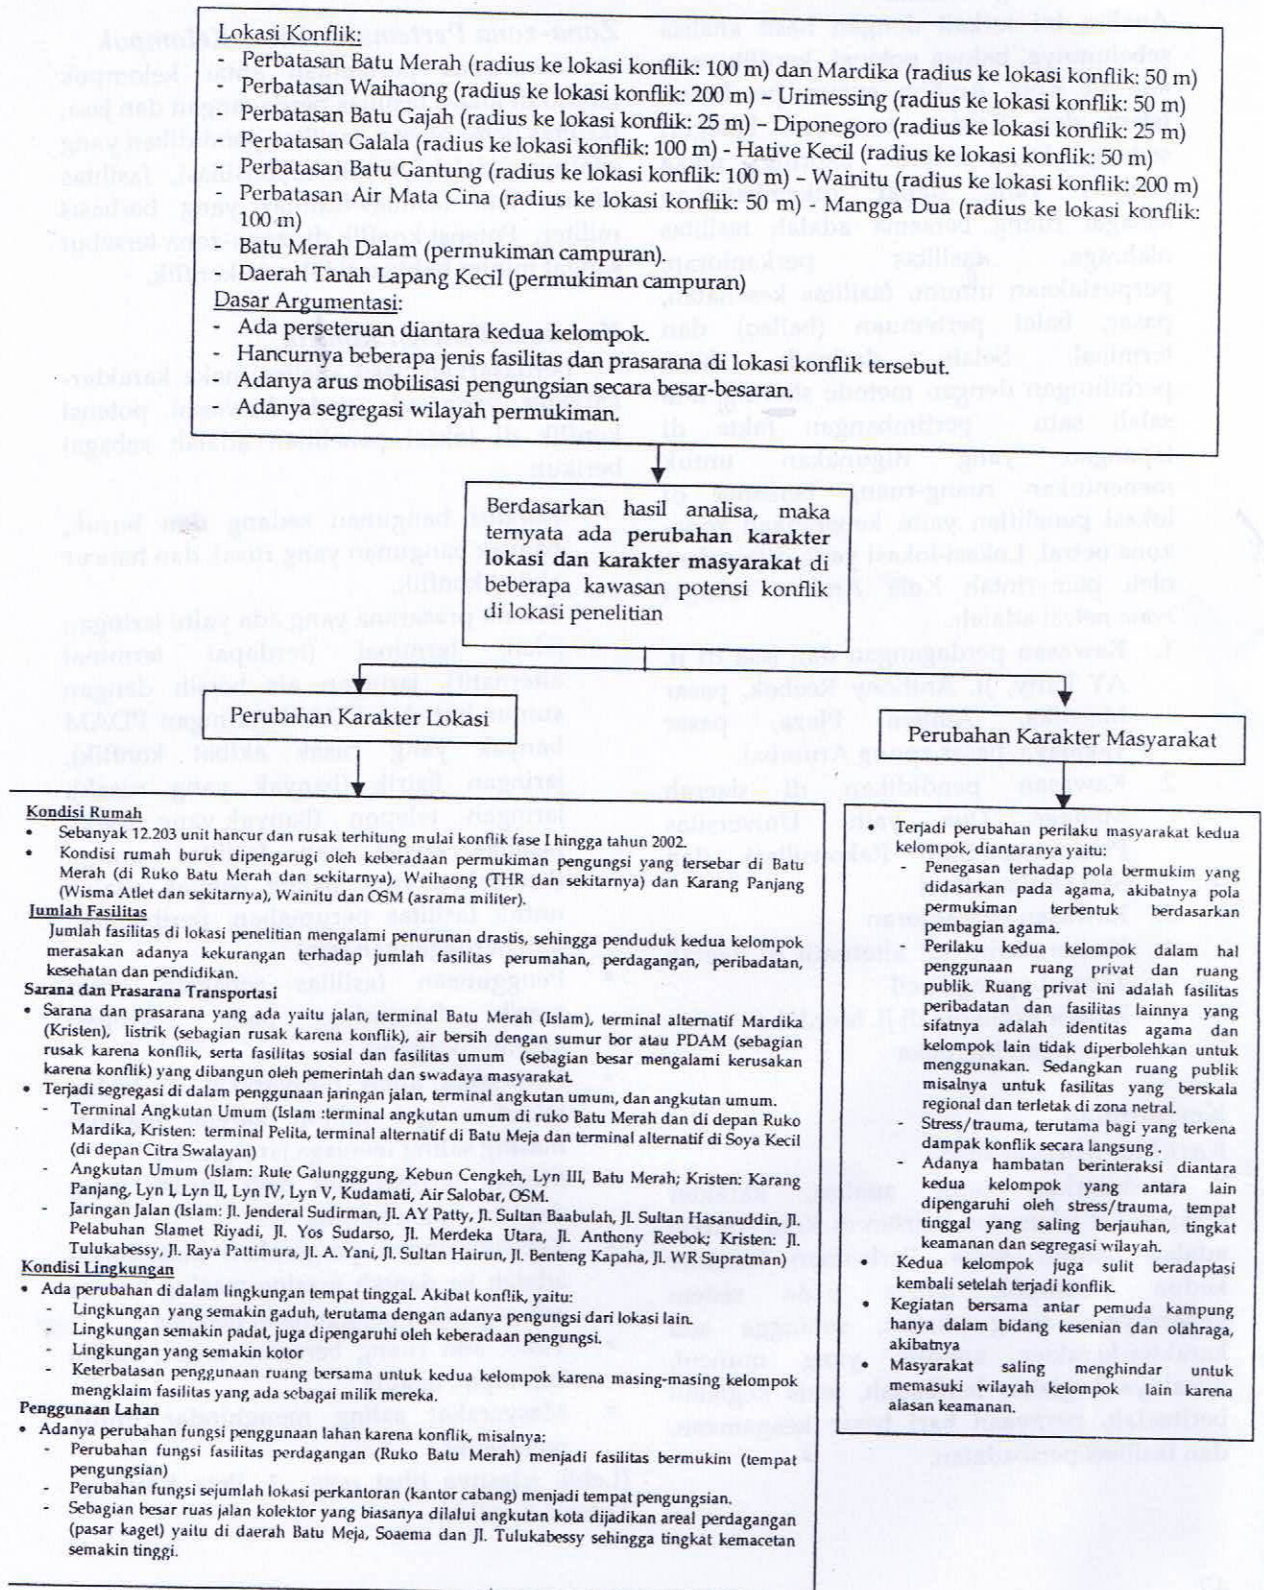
Lokasi Konflik:
- Perbatasan Batu Merah (radius ke lokasi konflik: 100 m) dan Mardika (radius ke lokasi konflik: 50 m)
- Perbatasan Waihaong (radius ke lokasi konflik: 200 m) – Urimessing (radius ke lokasi konflik: 50 m)
- Perbatasan Batu Gajah (radius ke lokasi konflik: 25 m) – Diponegoro (radius ke lokasi konflik: 25 m)
- Perbatasan Galala (radius ke lokasi konflik: 100 m) - Hative Kecil (radius ke lokasi konflik: 50 m)
- Perbatasan Batu Gantung (radius ke lokasi konflik: 100 m) – Wainitu (radius ke lokasi konflik: 200 m)
- Perbatasan Air Mata Cina (radius ke lokasi konflik: 50 m) - Mangga Dua (radius ke lokasi konflik: 100 m)
- Batu Merah Dalam (permukiman campuran).
- Daerah Tanah Lapang Kecil (permukiman campuran)
Dasar Argumentasi:
- Ada perseteruan diantara kedua kelompok.
- Hancurnya beberapa jenis fasilitas dan prasarana di lokasi konflik tersebut.
- Adanya arus mobilisasi pengungsian secara besar-besaran.
- Adanya segregasi wilayah permukiman.

Berdasarkan hasil analisa, maka ternyata ada perubahan karakter lokasi dan karakter masyarakat di beberapa kawasan potensi konflik di lokasi penelitian

Perubahan Karakter Lokasi

Perubahan Karakter Masyarakat

Kondisi Rumah
• Sebanyak 12.203 unit hancur dan rusak terhitung mulai konflik fase I hingga tahun 2002.
• Kondisi rumah buruk dipengarugi oleh keberadaan permukiman pengungsi yang tersebar di Batu Merah (di Ruko Batu Merah dan sekitarnya), Waihaong (THR dan sekitarnya) dan Karang Panjang (Wisma Atlet dan sekitarnya), Wainitu dan OSM (asrama militer).
Jumlah Fasilitas
Jumlah fasilitas di lokasi penelitian mengalami penurunan drastis, sehingga penduduk kedua kelompok merasakan adanya kekurangan terhadap jumlah fasilitas perumahan, perdagangan, peribadatan, kesehatan dan pendidikan.
Sarana dan Prasarana Transportasi
• Sarana dan prasarana yang ada yaitu jalan, terminal Batu Merah (Islam), terminal alternatif Mardika (Kristen), listrik (sebagian rusak karena konflik), air bersih dengan sumur bor atau PDAM (sebagian rusak karena konflik, serta fasilitas sosial dan fasilitas umum (sebagian besar mengalami kerusakan karena konflik) yang dibangun oleh pemerintah dan swadaya masyarakat.
• Terjadi segregasi di dalam penggunaan jaringan jalan, terminal angkutan umum, dan angkutan umum.
- Terminal Angkutan Umum (Islam :terminal angkutan umum di ruko Batu Merah dan di depan Ruko Mardika, Kristen: terminal Pelita, terminal alternatif di Batu Meja dan terminal alternatif di Soya Kecil (di depan Citra Swalayan)
- Angkutan Umum (Islam: Rute Galungggung, Kebun Cengkeh, Lyn III, Batu Merah; Kristen: Karang Panjang, Lyn I, Lyn II, Lyn IV, Lyn V, Kudamati, Air Salobar, OSM.
- Jaringan Jalan (Islam: Jl. Jenderal Sudirman, Jl. AY Patty, Jl. Sultan Baabulah, Jl. Sultan Hasanuddin, Jl. Pelabuhan Slamet Riyadi, Jl. Yos Sudarso, Jl. Merdeka Utara, Jl. Anthony Reebok; Kristen: Jl. Tulukabessy, Jl. Raya Pattimura, Jl. A. Yani, Jl. Sultan Hairun, Jl. Benteng Kapaha, Jl. WR Supratman)
Kondisi Lingkungan
• Ada perubahan di dalam lingkungan tempat tinggal. Akibat konflik, yaitu:
- Lingkungan yang semakin gaduh, terutama dengan adanya pengungsi dari lokasi lain.
- Lingkungan semakin padat, juga dipengaruhi oleh keberadaan pengungsi.
- Lingkungan yang semakin kotor
- Keterbatasan penggunaan ruang bersama untuk kedua kelompok karena masing-masing kelompok mengklaim fasilitas yang ada sebagai milik mereka.
Penggunaan Lahan
• Adanya perubahan fungsi penggunaan lahan karena konflik, misalnya:
- Perubahan fungsi fasilitas perdagangan (Ruko Batu Merah) menjadi fasilitas bermukim (tempat pengungsian)
- Perubahan fungsi sejumlah lokasi perkantoran (kantor cabang) menjadi tempat pengungsian.
- Sebagian besar ruas jalan kolektor yang biasanya dilalui angkutan kota dijadikan areal perdagangan (pasar kaget) yaitu di daerah Batu Meja, Soaema dan Jl. Tulukabessy sehingga tingkat kemacetan semakin tinggi.

• Terjadi perubahan perilaku masyarakat kedua kelompok, diantaranya yaitu:
- Penegasan terhadap pola bermukim yang didasarkan pada agama, akibatnya pola permukiman terbentuk berdasarkan pembagian agama.
- Perilaku kedua kelompok dalam hal penggunaan ruang privat dan ruang publik. Ruang privat ini adalah fasilitas peribadatan dan fasilitas lainnya yang sifatnya adalah identitas agama dan kelompok lain tidak diperbolehkan untuk menggunakan. Sedangkan ruang publik misalnya untuk fasilitas yang berskala regional dan terletak di zona netral.
- Stress/trauma, terutama bagi yang terkena dampak konflik secara langsung.
- Adanya hambatan berinteraksi diantara kedua kelompok yang antara lain dipengaruhi oleh stress/trauma, tempat tinggal yang saling berjauhan, tingkat keamanan dan segregasi wilayah.
• Kedua kelompok juga sulit beradaptasi kembali setelah terjadi konflik.
• Kegiatan bersama antar pemuda kampung hanya dalam bidang kesenian dan olahraga, akibatnya
• Masyarakat saling menghindar untuk memasuki wilayah kelompok lain karena alasan keamanan.